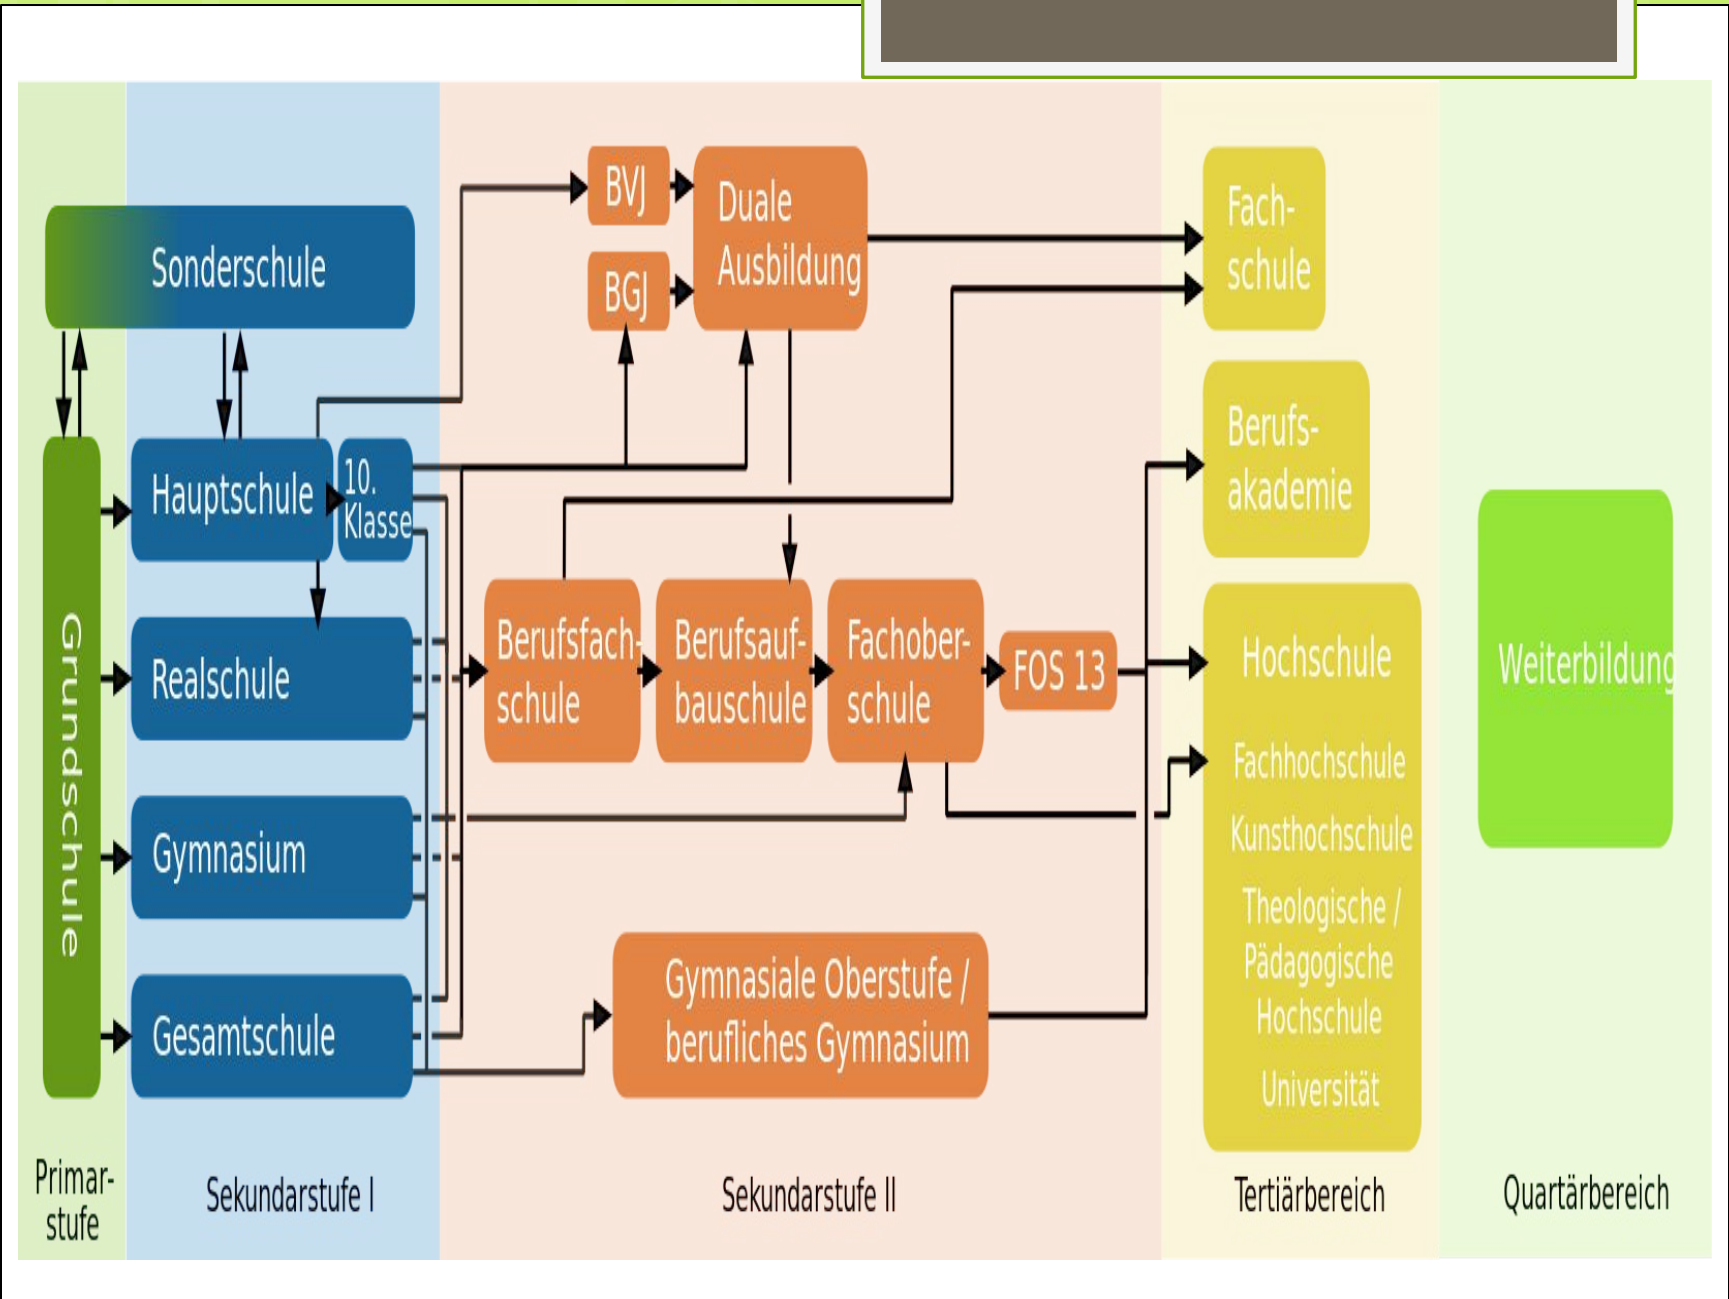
Sonderschule

Grundschule

Hauptschule

10. Klasse

Realschule

Gymnasium

Gesamtschule

BVJ

BGJ

Duale Ausbildung

Berufsfachschule

Berufsaufbauschule

Fachoberschule

FOS 13

Gymnasiale Oberstufe / berufliches Gymnasium

Fachschule

Berufsakademie

Hochschule

Fachhochschule

Kunsthochschule

Theologische / Pädagogische Hochschule

Universität

Weiterbildung

Primarstufe

Sekundarstufe I

Sekundarstufe II

Tertiärbereich

Quartärbereich